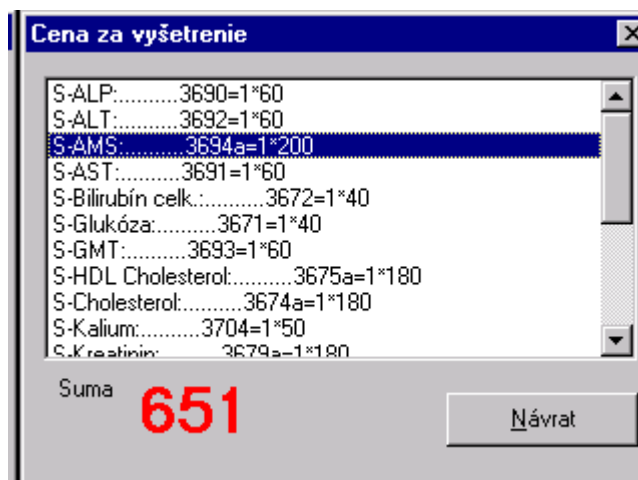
Cena za vyšetrenie

S-ALP:..........3690=1*60
S-ALT:..........3692=1*60
S-AMS:..........3694a=1*200
S-AST:..........3691=1*60
S-Bilirubín celk.:..........3672=1*40
S-Glukóza:..........3671=1*40
S-GMT:..........3693=1*60
S-HDL Cholesterol:..........3675a=1*180
S-Cholesterol:..........3674a=1*180
S-Kalium:..........3704=1*50
S-Kreatinin:..........3679a=1*180

Suma
651

Návrat